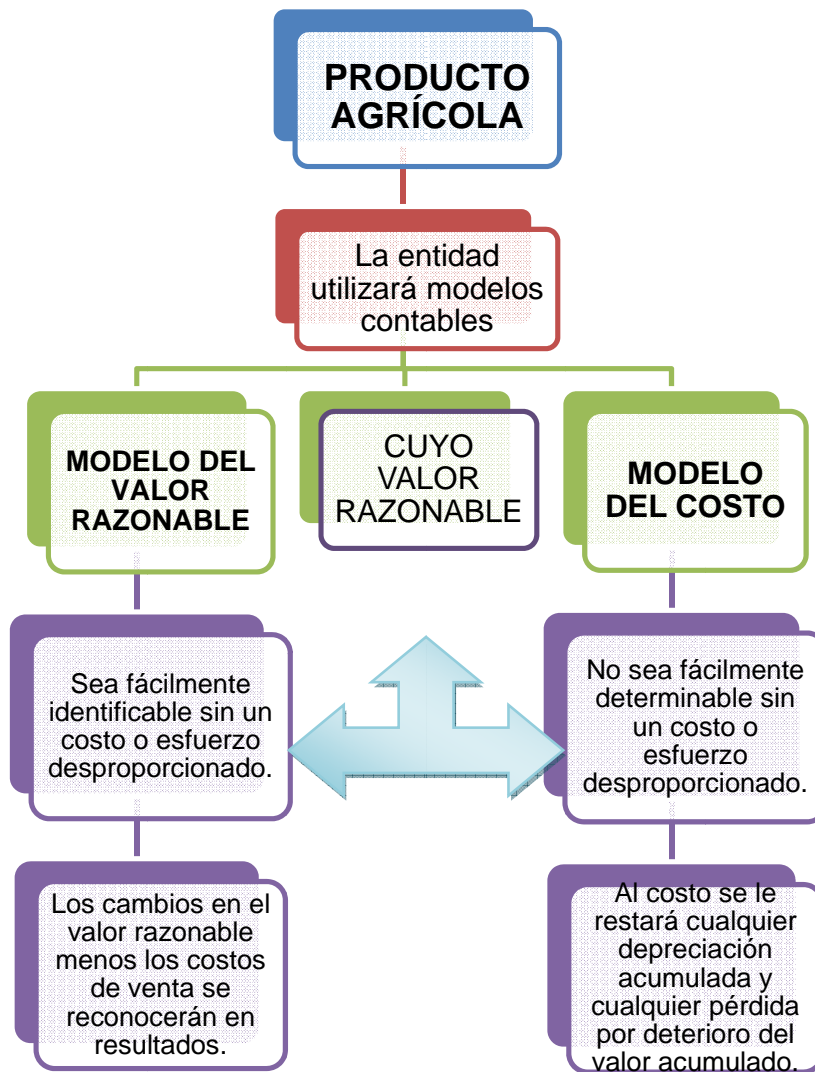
PRODUCTO AGRÍCOLA

La entidad utilizará modelos contables

MODELO DEL VALOR RAZONABLE

CUYO VALOR RAZONABLE

MODELO DEL COSTO

Sea fácilmente identificable sin un costo o esfuerzo desproporcionado.

No sea fácilmente determinable sin un costo o esfuerzo desproporcionado.

Los cambios en el valor razonable menos los costos de venta se reconocerán en resultados.

Al costo se le restará cualquier depreciación acumulada y cualquier pérdida por deterioro del valor acumulado.